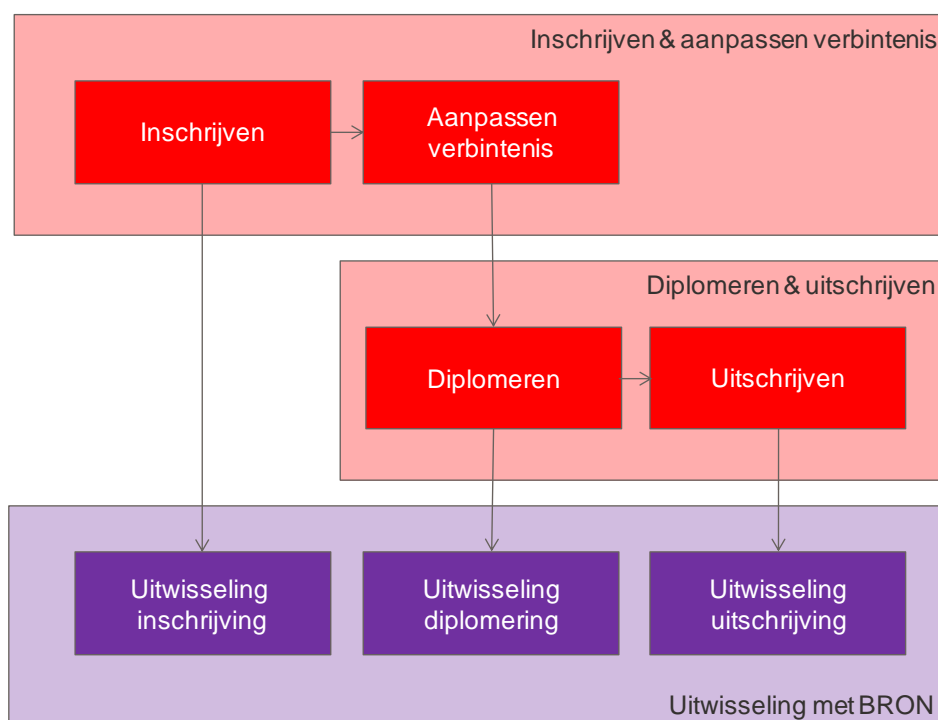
Inschrijven & aanpassen verbintenis

Inschrijven

Aanpassen verbintenis

Diplomeren & uitschrijven

Diplomeren

Uitschrijven

Uitwisseling inschrijving

Uitwisseling diplomering

Uitwisseling uitschrijving

Uitwisseling met BRON